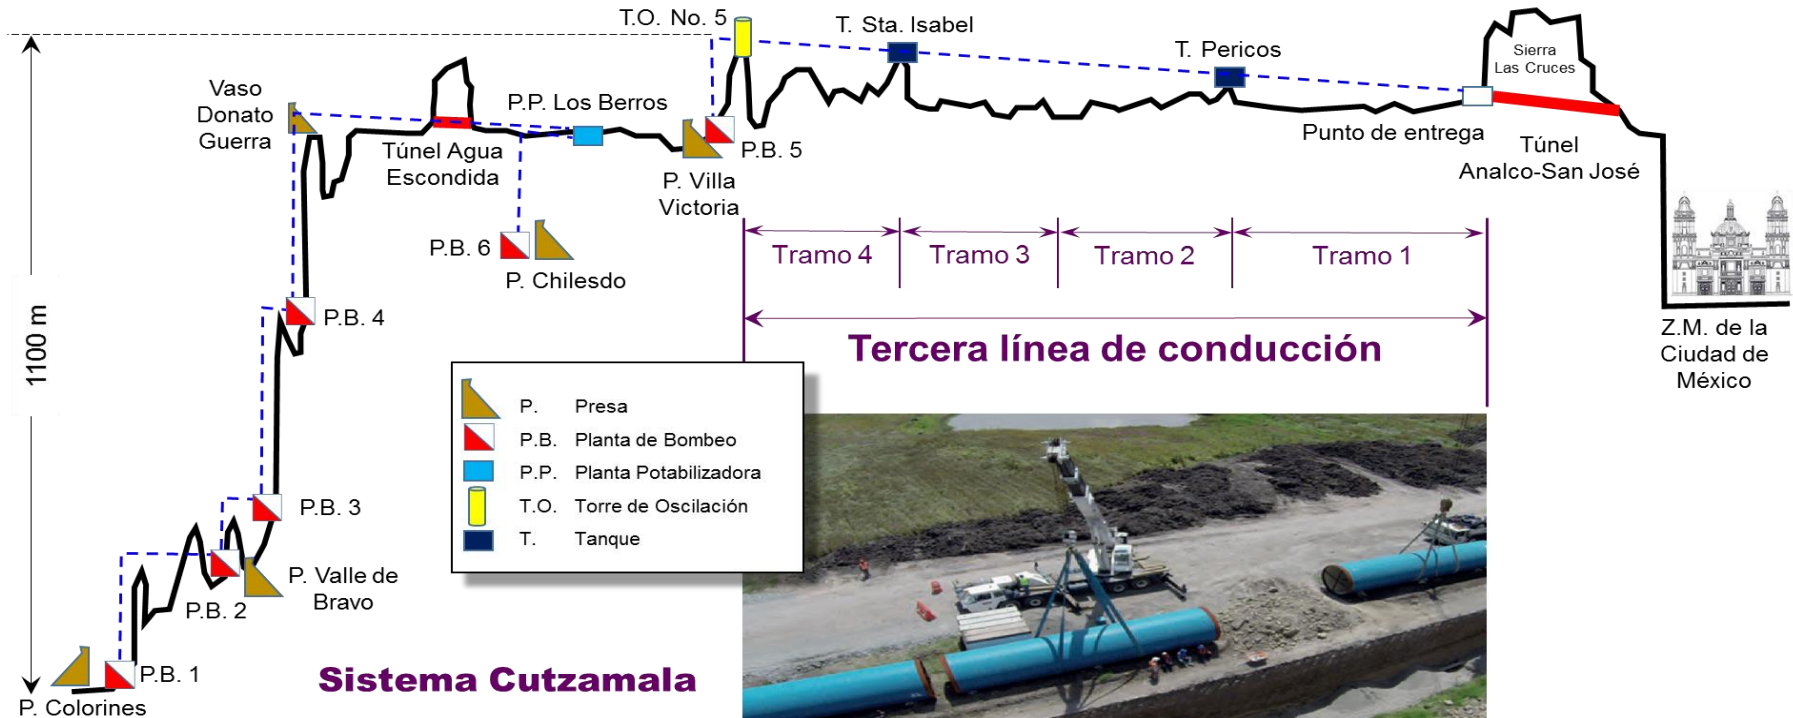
T.O. No. 5

T. Sta. Isabel

T. Pericos

Sierra Las Cruces

Vaso Donato Guerra

P.P. Los Berros

Túnel Agua Escondida

P.B. 5

P. Villa Victoria

Punto de entrega

Túnel Analco-San José

P.B. 6

P. Chilesdo

Tramo 4

Tramo 3

Tramo 2

Tramo 1

1100 m

P.B. 4

Tercera línea de conducción

Z.M. de la Ciudad de México

| | P. | Presa |
|---|---|---|
| | P.B. | Planta de Bombeo |
| | P.P. | Planta Potabilizadora |
| | T.O. | Torre de Oscilación |
| | T. | Tanque |

P.B. 3

P. Valle de Bravo

P.B. 2

P.B. 1

P. Colorines

Sistema Cutzamala